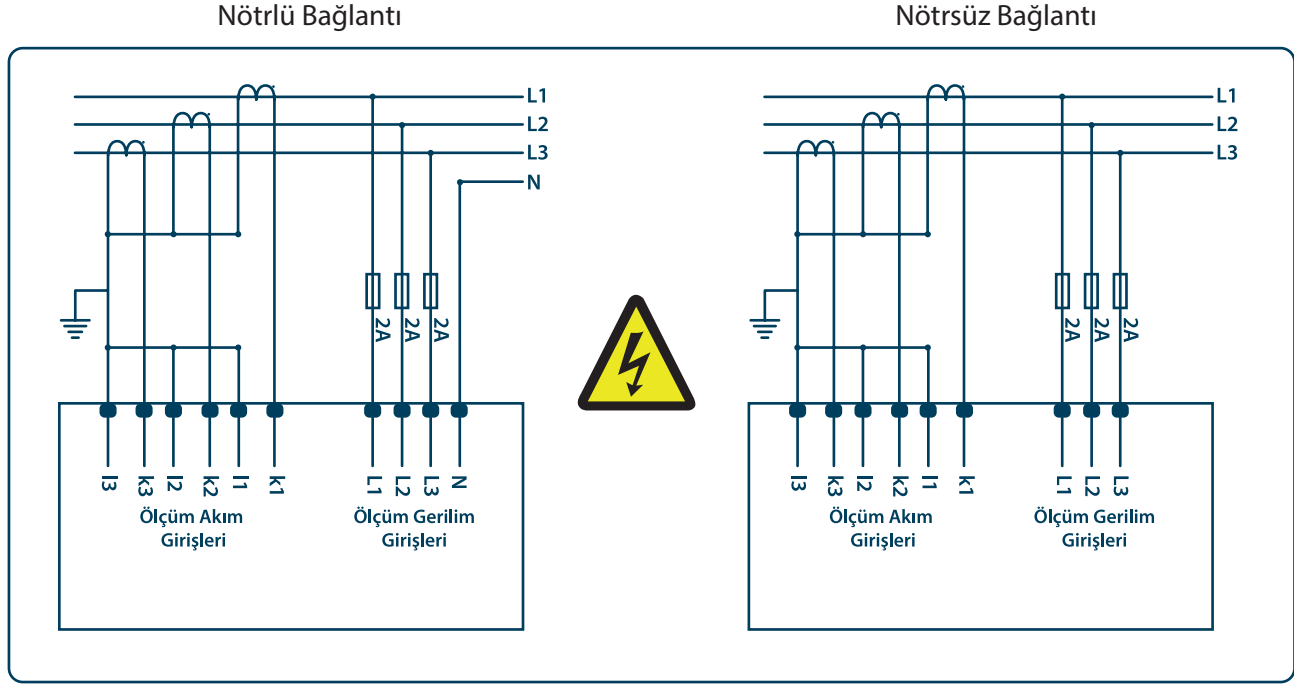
Nötrlü Bağlantı

L1
L2
L3
N

2A 2A 2A

l3 k3 l2 k2 l1 k1 L1 L2 L3 N

Ölçüm Akım Girişleri

Ölçüm Gerilim Girişleri

Nötrsüz Bağlantı

L1
L2
L3

2A 2A 2A

l3 k3 l2 k2 l1 k1 L1 L2 L3

Ölçüm Akım Girişleri

Ölçüm Gerilim Girişleri